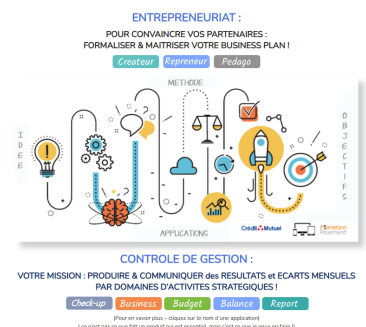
ENTREPRENEURIAT :

POUR CONVAINCRE VOS PARTENAIRES :
FORMALISER & MAITRISER VOTRE BUSINESS PLAN !

Createur Repreneur Pedago

METHODE

IDEE

OBJECTIFS

APPLICATIONS

Crédit Mutuel

CONTROLE DE GESTION :

VOTRE MISSION : PRODUIRE & COMMUNIQUER des RESULTATS et ECARTS MENSUELS PAR DOMAINES d'ACTIVITES STRATEGIQUES !

Check-up Business Budget Balance Report

(Pour en savoir plus – cliquez sur le nom d'une application)

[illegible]